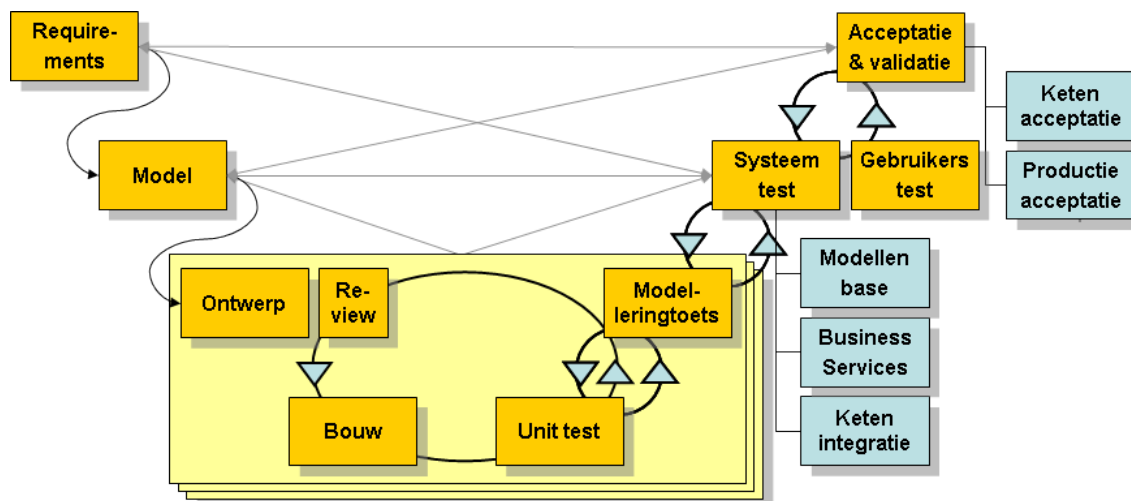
Requirements

Acceptatie & validatie

Keten acceptatie

Productie acceptatie

Model

Systeem test

Gebruikers test

Modellen base

Business Services

Keten integratie

Ontwerp

Review

Modelleringtoets

Bouw

Unit test